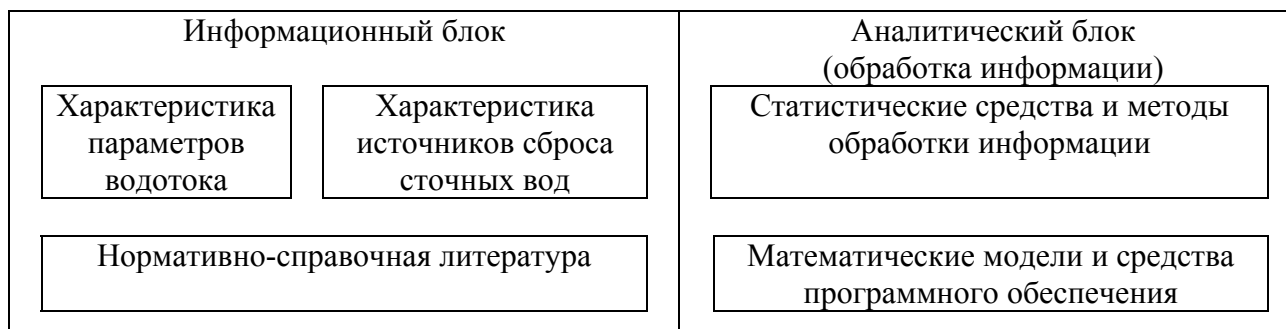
Информационный блок

Характеристика параметров водотока

Характеристика источников сброса сточных вод

Нормативно-справочная литература

Аналитический блок (обработка информации)

Статистические средства и методы обработки информации

Математические модели и средства программного обеспечения